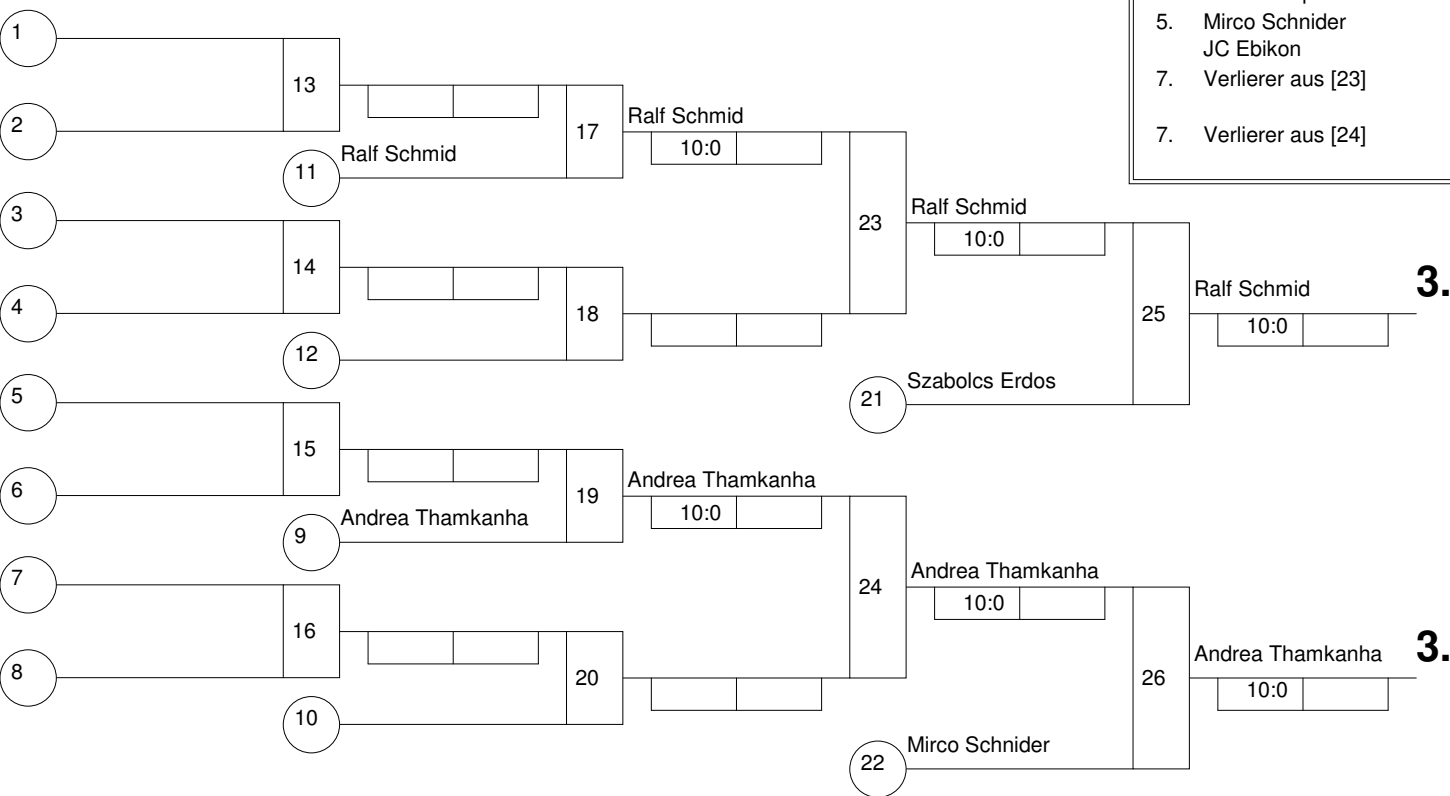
5. Mirco Schnider
JC Ebikon
7. Verlierer aus [23]

7. Verlierer aus [24]

1
2
13
11 Ralf Schmid
17
Ralf Schmid
10:0
3
4
14
12
18
23
Ralf Schmid
10:0
25
Ralf Schmid
10:0
3.
21 Szabolcs Erdos
5
6
15
9 Andrea Thamkanha
19
Andrea Thamkanha
10:0
7
8
16
10
20
24
Andrea Thamkanha
10:0
26
Andrea Thamkanha
10:0
3.
22 Mirco Schnider